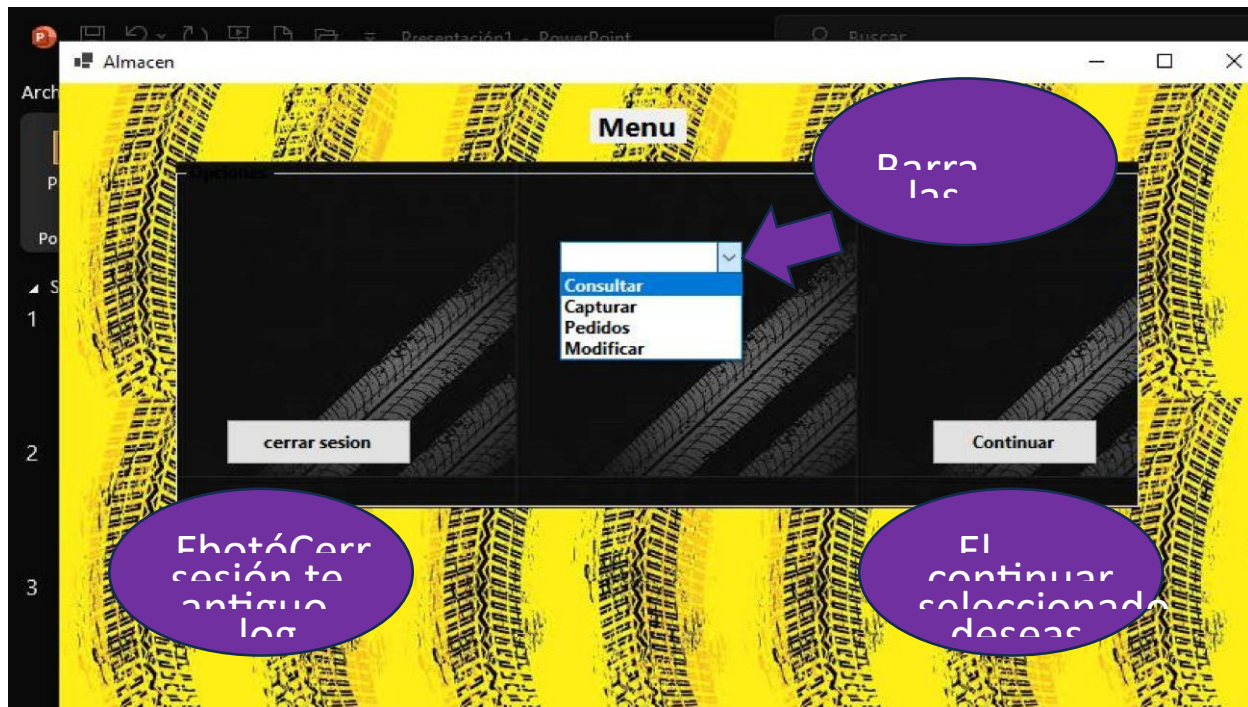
Presentación1 - PowerPoint
Buscar
Almacen
Arch
P
Po
S
1
2
3
Menu
Opciones
Barra
las
Consultar
Capturar
Pedidos
Modificar
cerrar sesion
Continuar
EbotóCerr
sesión te
antiguo
log
El
continuar
seleccionado
deseas